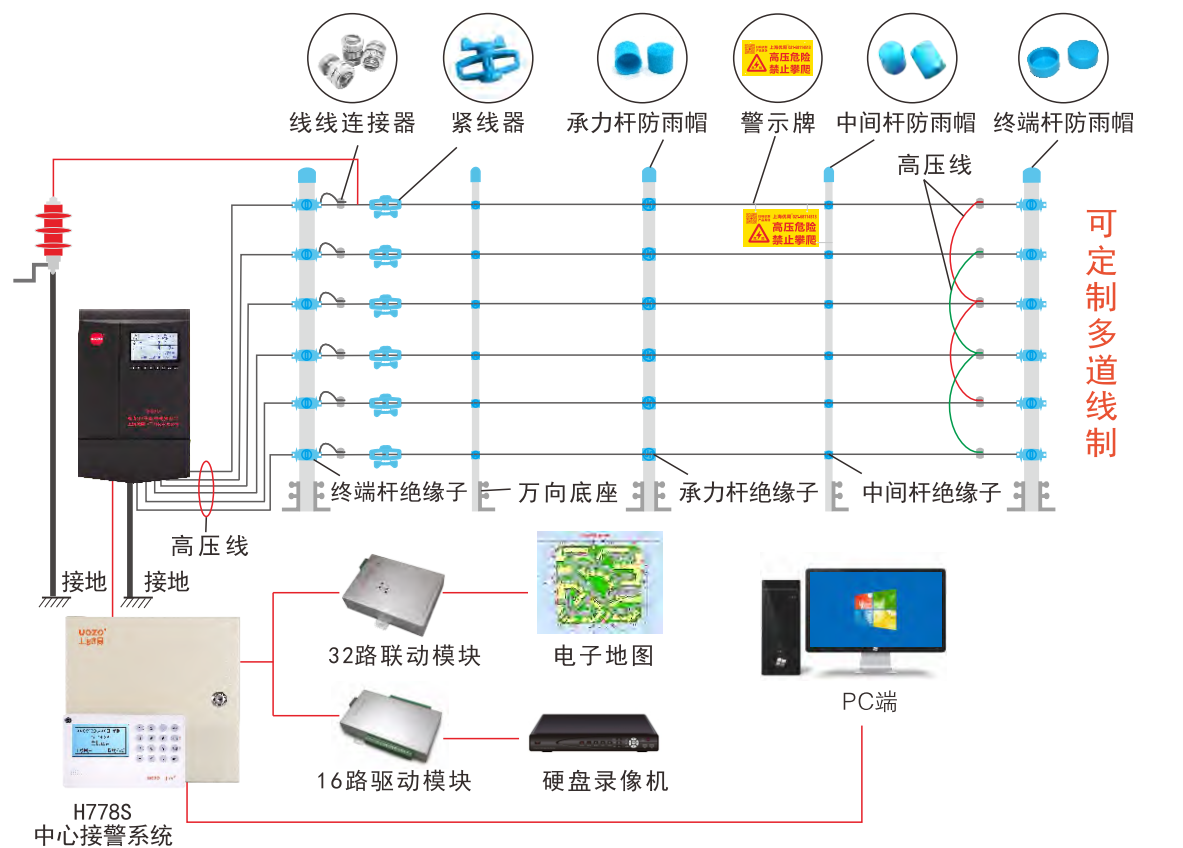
线线连接器 紧线器 承力杆防雨帽 警示牌 中间杆防雨帽 终端杆防雨帽

高压危险
禁止攀爬

高压线

高压危险
禁止攀爬

可定制多道线制

终端杆绝缘子 万向底座 承力杆绝缘子 中间杆绝缘子

高压线

接地 接地

UOZO
上邦安防

32路联动模块 电子地图

16路驱动模块 硬盘录像机

PC端

H778S
中心接警系统